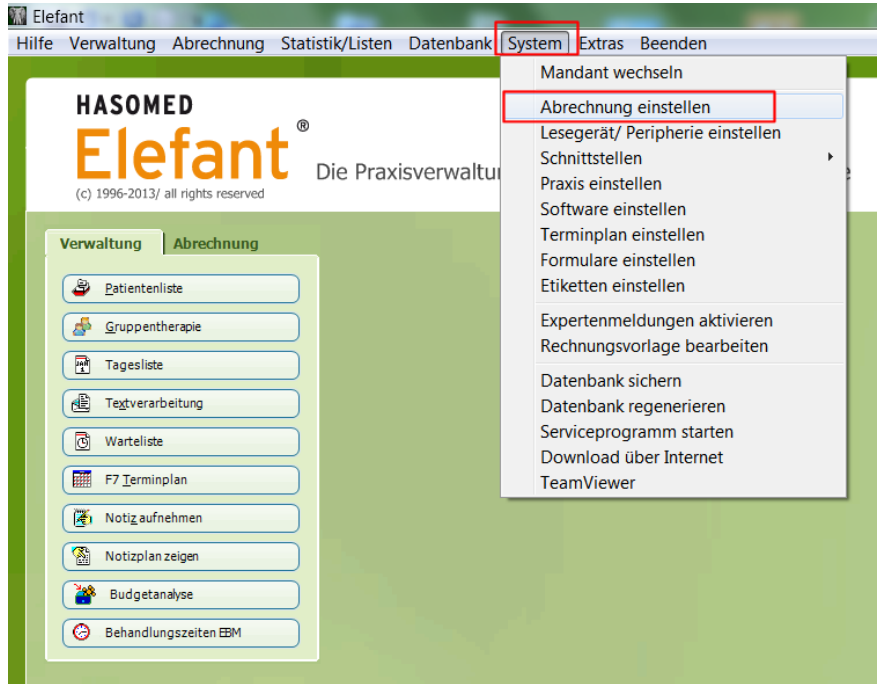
Elefant

Hilfe Verwaltung Abrechnung Statistik/Listen Datenbank System Extras Beenden

HASOMED
Elefant®
(c) 1996-2013/ all rights reserved
Die Praxisverwaltur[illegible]

Verwaltung Abrechnung

Patientenliste
Gruppentherapie
Tagesliste
Textverarbeitung
Warteliste
F7 Terminplan
Notiz aufnehmen
Notizplan zeigen
Budgetanalyse
Behandlungszeiten EBM

Mandant wechseln
Abrechnung einstellen
Lesegerät/ Peripherie einstellen
Schnittstellen
Praxis einstellen
Software einstellen
Terminplan einstellen
Formulare einstellen
Etiketten einstellen
Expertenmeldungen aktivieren
Rechnungsvorlage bearbeiten
Datenbank sichern
Datenbank regenerieren
Serviceprogramm starten
Download über Internet
TeamViewer